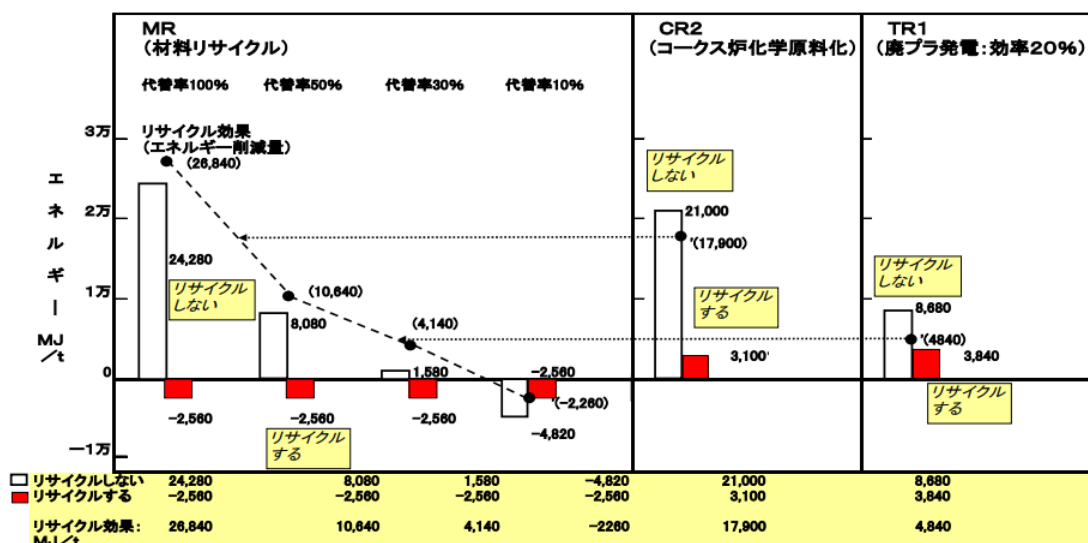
MR
（材料リサイクル）

代替率100%　代替率50%　代替率30%　代替率10%

CR2
（コークス炉化学原料化）

TR1
（廃プラ発電：効率20%）

3万
2万
1万
0
−1万

エネルギー
MJ／t

リサイクル効果
（エネルギー削減量）
(26,840)

24,280
リサイクルしない
−2,560

(10,640)
8,080
−2,560

リサイクルする

(4,140)
1,580
−2,560

−2,560
(−2,260)
−4,820

リサイクルしない
21,000
(17,900)
リサイクルする
3,100

リサイクルしない
8,680
(4840)
3,840
リサイクルする

| | | | | | | |
|---|---|---|---|---|---|---|
| リサイクルしない | 24,280 | 8,080 | 1,580 | −4,820 | 21,000 | 8,680 |
| リサイクルする | −2,560 | −2,560 | −2,560 | −2,560 | 3,100 | 3,840 |
| リサイクル効果：MJ/t | 26,840 | 10,640 | 4,140 | −2260 | 17,900 | 4,840 |